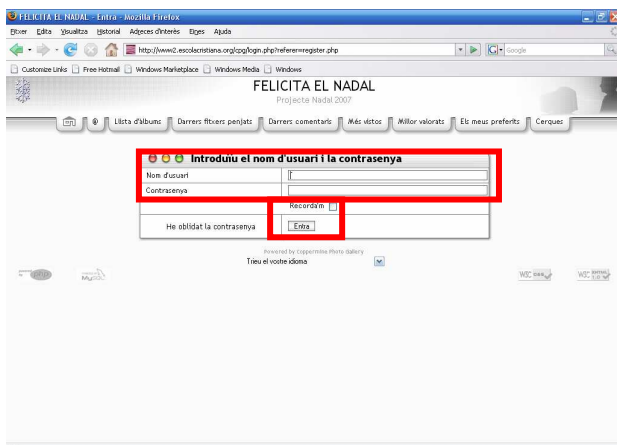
FELICITA EL NADAL - Entra - Mozilla Firefox

Fitxer Edita Visualitza Historial Adreces d'interès Eines Ajuda

http://www2.escolacristiana.org/cpg/login.php?referer=register.php

Google

Customize Links Free Hotmail Windows Marketplace Windows Media Windows

FELICITA EL NADAL

Projecte Nadal 2007

Llista d'àlbums | Darrers fitxers penjats | Darrers comentaris | Més vistos | Millor valorats | Els meus preferits | Cerques

Introduïu el nom d'usuari i la contrasenya

| Nom d'usuari | |
|---|---|
| Contrasenya | |
| | Recorda'm |
| He oblidat la contrasenya | Entra |

Powered by Coppermine Photo Gallery

Trieu el vostre idioma

W3C css

W3C xhtml 1.0